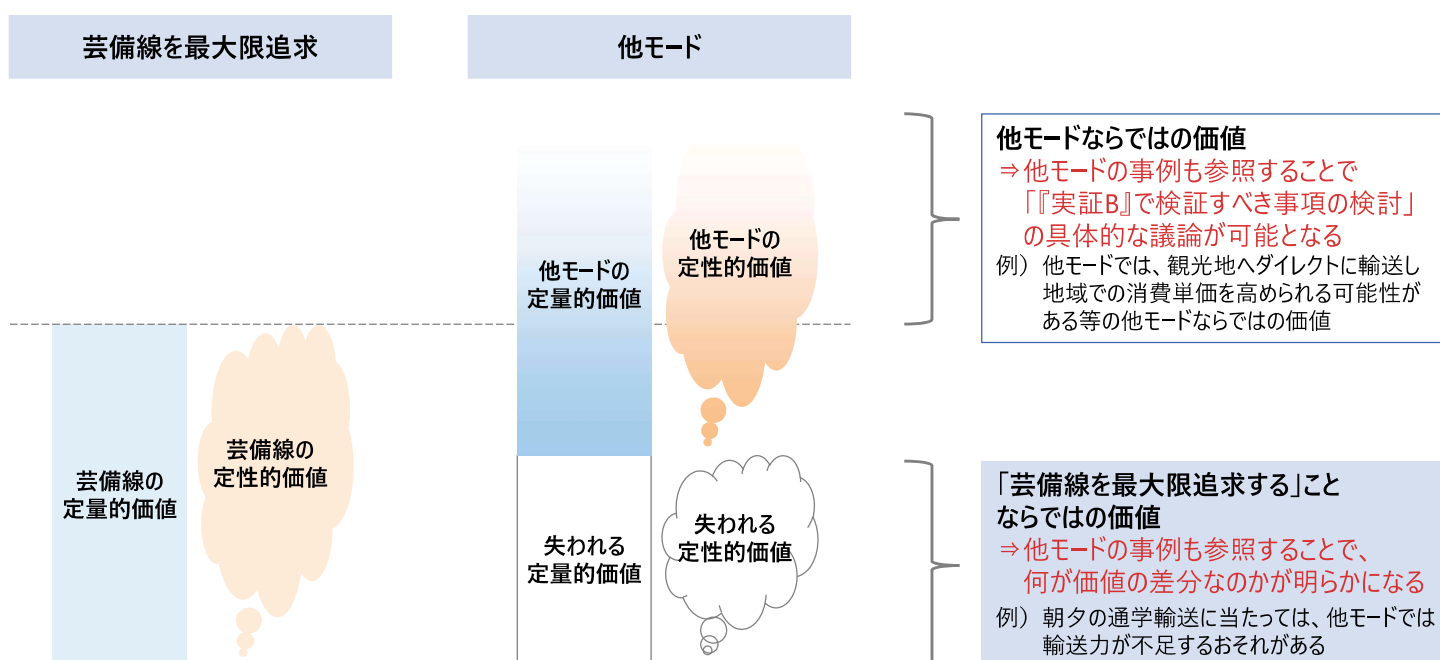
芸備線を最大限追求

他モード

他モードの
定量的価値

他モードの
定性的価値

他モードならではの価値
⇒他モードの事例も参照することで
「『実証B』で検証すべき事項の検討」
の具体的な議論が可能となる
例）他モードでは、観光地へダイレクトに輸送し地域での消費単価を高められる可能性がある等の他モードならではの価値

芸備線の
定量的価値

芸備線の
定性的価値

失われる
定量的価値

失われる
定性的価値

「芸備線を最大限追求する」こと
ならではの価値
⇒他モードの事例も参照することで、
何が価値の差分なのかが明らかになる
例）朝夕の通学輸送に当たっては、他モードでは輸送力が不足するおそれがある